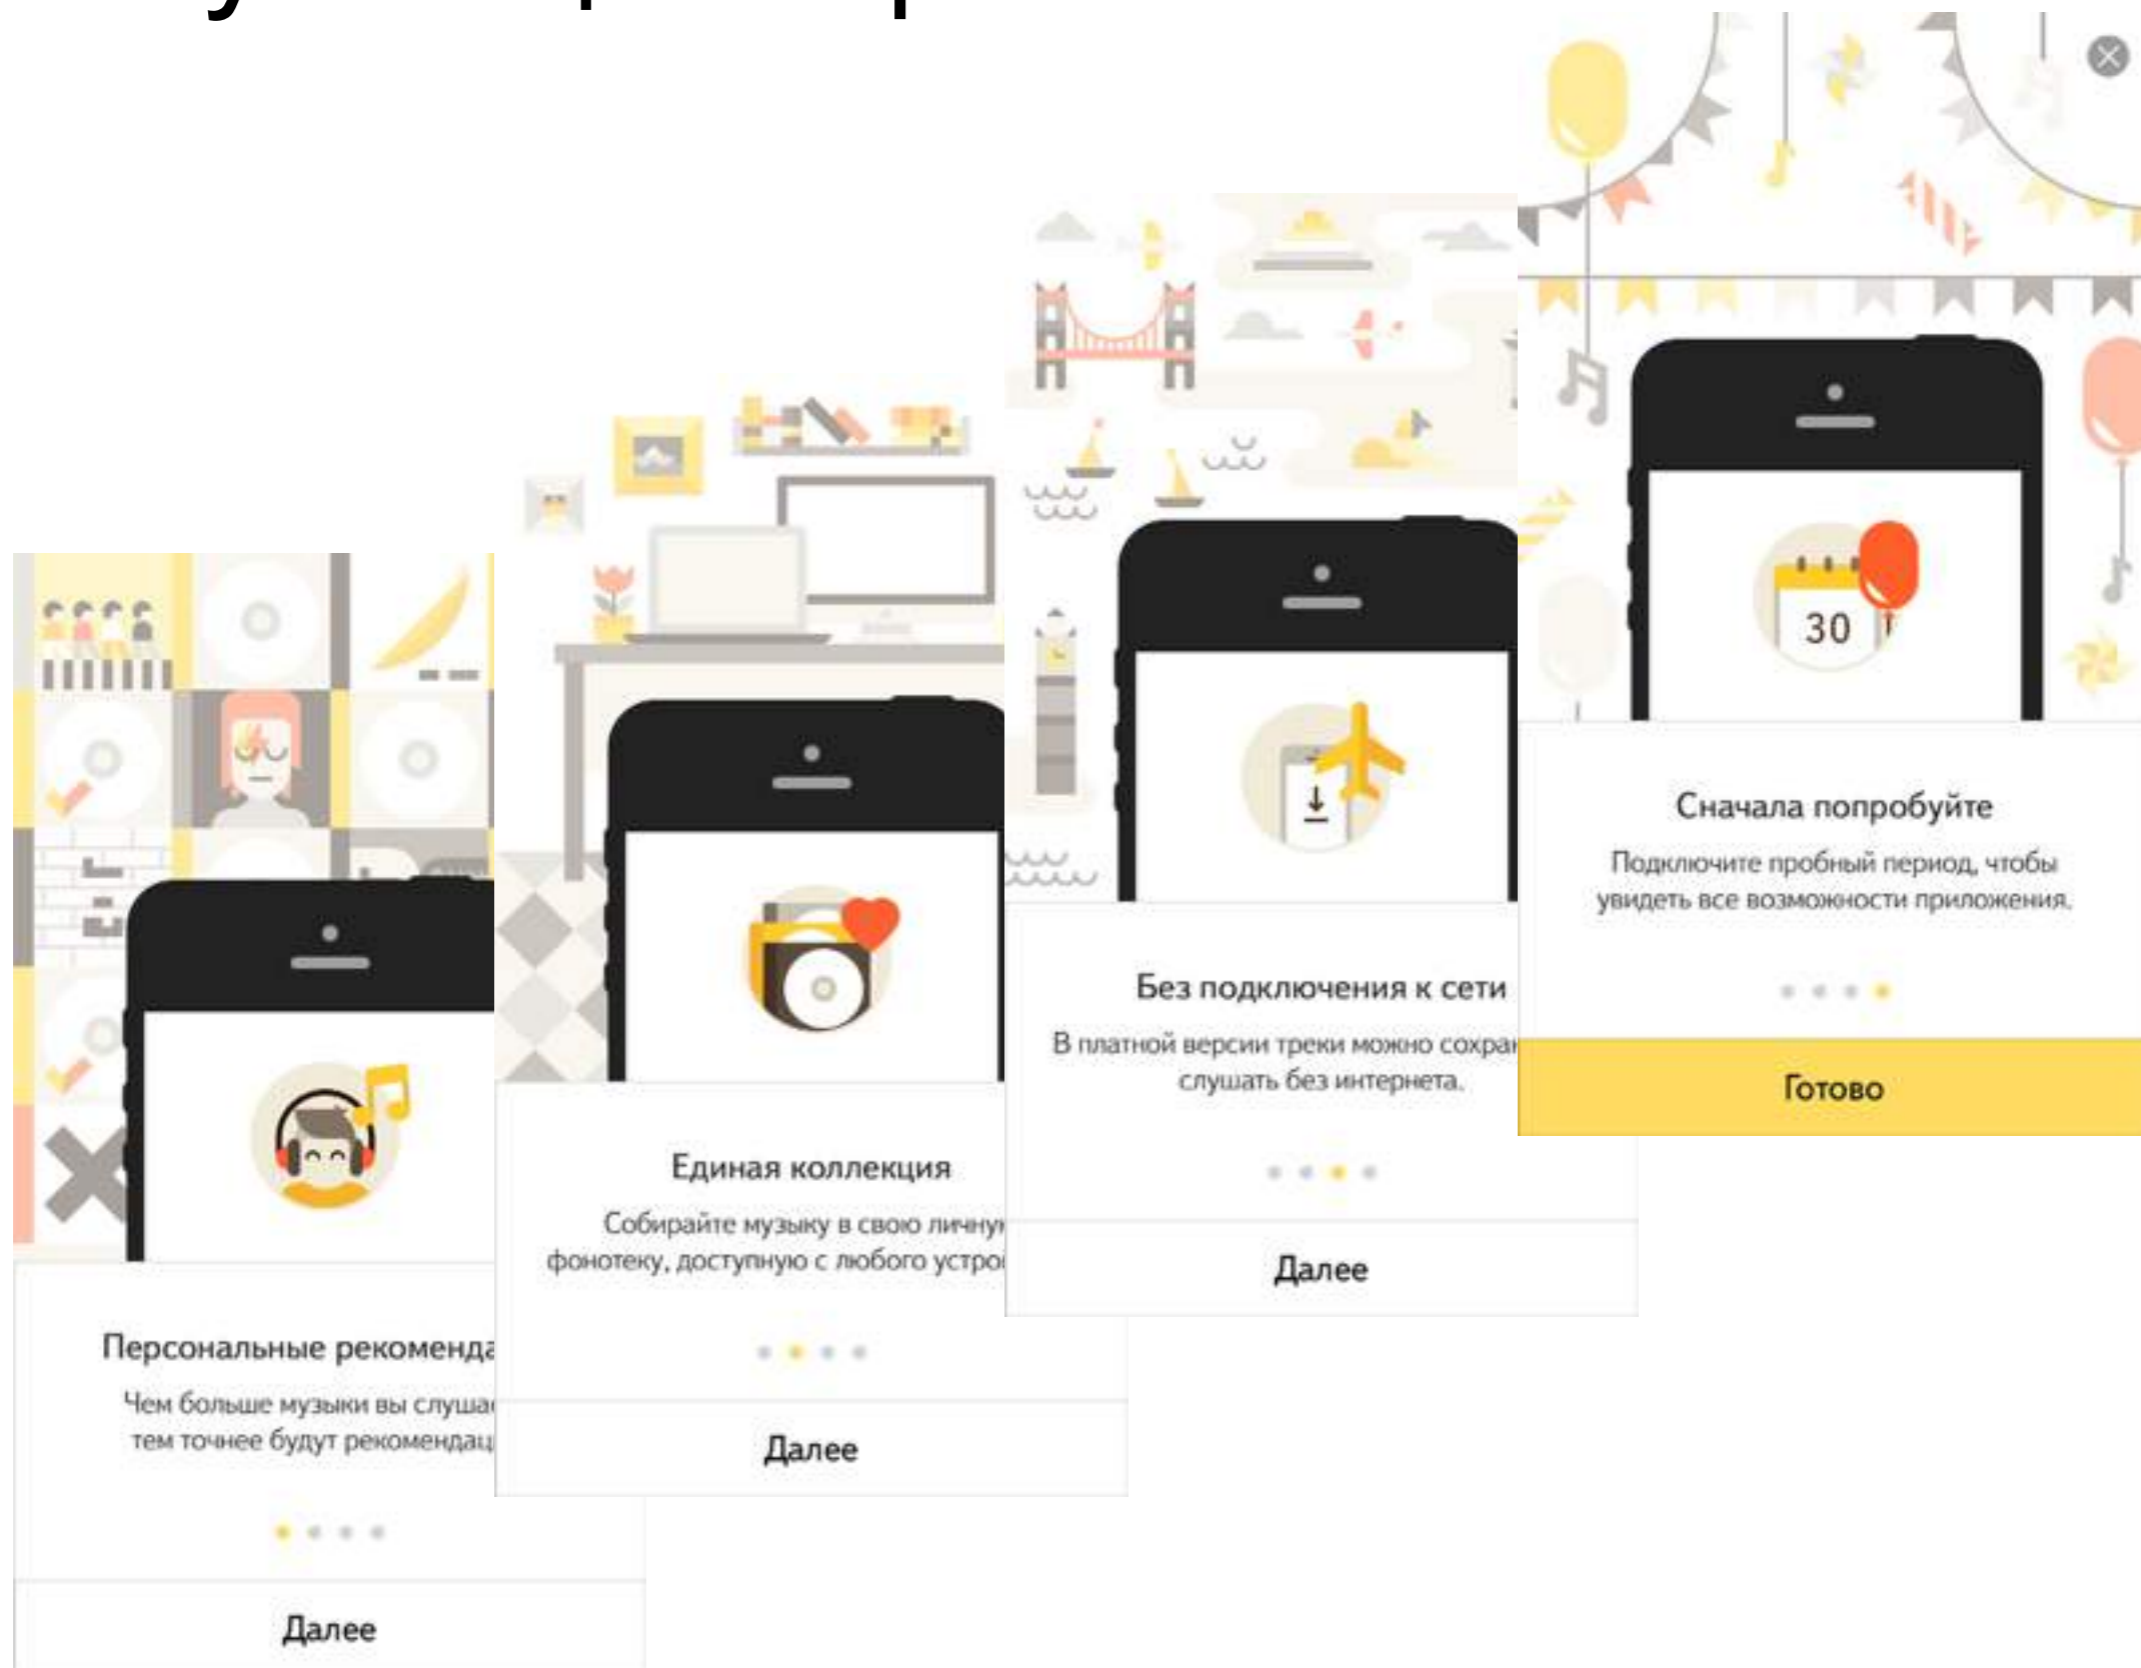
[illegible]

Персональные рекоменда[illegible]

Чем больше музыки вы слуша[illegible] тем точнее будут рекоменда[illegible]

Далее

Единая коллекция

Собирайте музыку в свою личну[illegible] фонотеку, доступную с любого устро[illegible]

Далее

Без подключения к сети

В платной версии треки можно сохра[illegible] слушать без интернета.

Далее

30

Сначала попробуйте

Подключите пробный период, чтобы увидеть все возможности приложения.

Готово